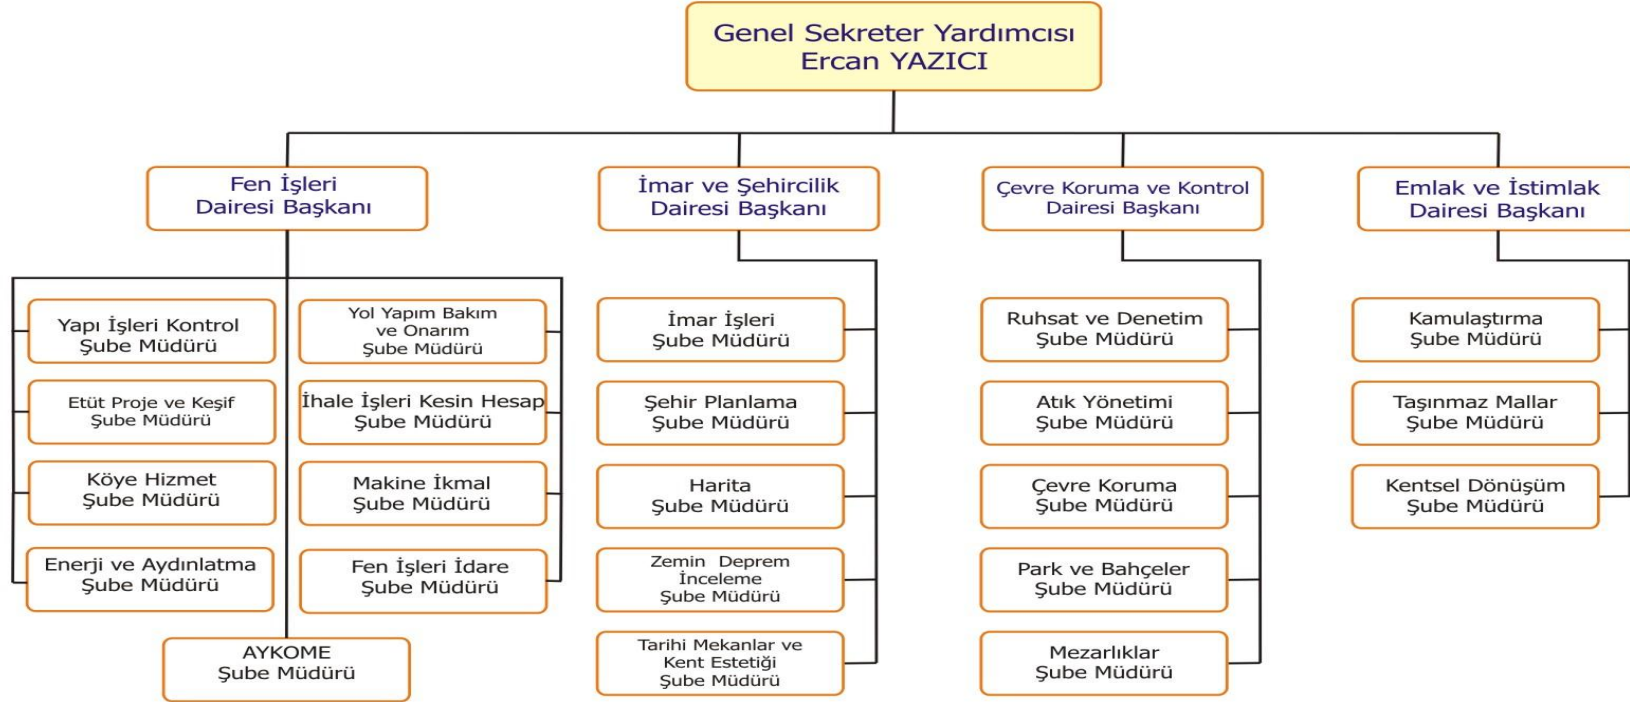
Genel Sekreter Yardımcısı
Ercan YAZICI

Fen İşleri
Dairesi Başkanı

Yapı İşleri Kontrol
Şube Müdürü

Etüt Proje ve Keşif
Şube Müdürü

Köye Hizmet
Şube Müdürü

Enerji ve Aydınlatma
Şube Müdürü

Yol Yapım Bakım
ve Onarım
Şube Müdürü

İhale İşleri Kesin Hesap
Şube Müdürü

Makine İkmal
Şube Müdürü

Fen İşleri İdare
Şube Müdürü

AYKOME
Şube Müdürü

İmar ve Şehircilik
Dairesi Başkanı

İmar İşleri
Şube Müdürü

Şehir Planlama
Şube Müdürü

Harita
Şube Müdürü

Zemin Deprem
İnceleme
Şube Müdürü

Tarihi Mekanlar ve
Kent Estetiği
Şube Müdürü

Çevre Koruma ve Kontrol
Dairesi Başkanı

Ruhsat ve Denetim
Şube Müdürü

Atık Yönetimi
Şube Müdürü

Çevre Koruma
Şube Müdürü

Park ve Bahçeler
Şube Müdürü

Mezarlıklar
Şube Müdürü

Emlak ve İstimlak
Dairesi Başkanı

Kamulaştırma
Şube Müdürü

Taşınmaz Mallar
Şube Müdürü

Kentsel Dönüşüm
Şube Müdürü